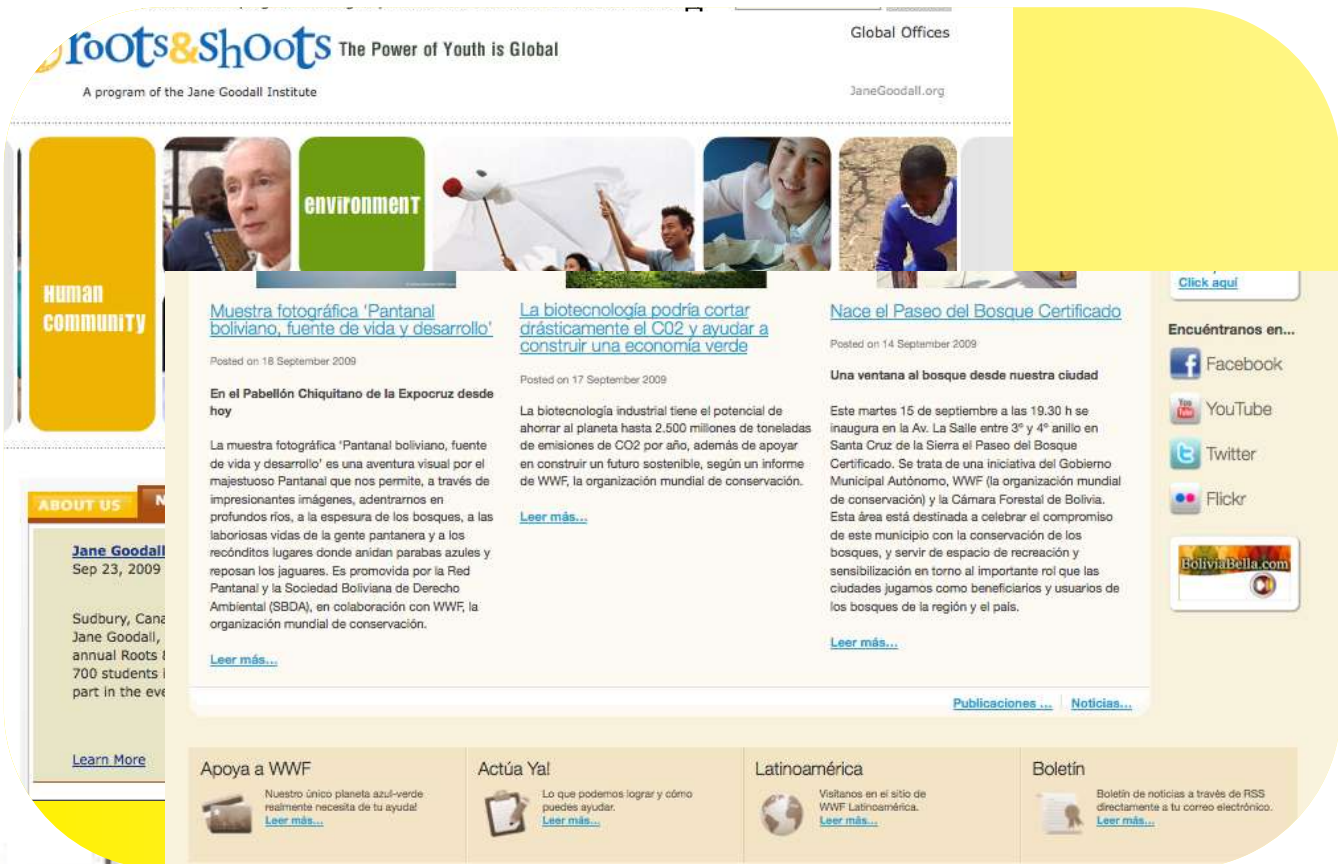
roots&shoots The Power of Youth is Global

A program of the Jane Goodall Institute

Global Offices

JaneGoodall.org

Human community

environment

Click aquí

Encuéntranos en...

Facebook

YouTube

Twitter

Flickr

BoliviaBella.com

ABOUT US

Jane Goodall
Sep 23, 2009

Sudbury, Cana
Jane Goodall,
annual Roots
700 students
part in the eve

Learn More

Muestra fotográfica 'Pantanal boliviano, fuente de vida y desarrollo'

Posted on 18 September 2009

En el Pabellón Chiquitano de la Expocruz desde hoy

La muestra fotográfica 'Pantanal boliviano, fuente de vida y desarrollo' es una aventura visual por el majestuoso Pantanal que nos permite, a través de impresionantes imágenes, adentrarnos en profundos ríos, a la espesura de los bosques, a las laboriosas vidas de la gente pantanera y a los recónditos lugares donde anidan parabas azules y reposan los jaguares. Es promovida por la Red Pantanal y la Sociedad Boliviana de Derecho Ambiental (SBDA), en colaboración con WWF, la organización mundial de conservación.

Leer más...

La biotecnología podría cortar drásticamente el C02 y ayudar a construir una economía verde

Posted on 17 September 2009

La biotecnología industrial tiene el potencial de ahorrar al planeta hasta 2.500 millones de toneladas de emisiones de CO2 por año, además de apoyar en construir un futuro sostenible, según un informe de WWF, la organización mundial de conservación.

Leer más...

Nace el Paseo del Bosque Certificado

Posted on 14 September 2009

Una ventana al bosque desde nuestra ciudad

Este martes 15 de septiembre a las 19.30 h se inaugura en la Av. La Salle entre 3° y 4° anillo en Santa Cruz de la Sierra el Paseo del Bosque Certificado. Se trata de una iniciativa del Gobierno Municipal Autónomo, WWF (la organización mundial de conservación) y la Cámara Forestal de Bolivia. Esta área está destinada a celebrar el compromiso de este municipio con la conservación de los bosques, y servir de espacio de recreación y sensibilización en torno al importante rol que las ciudades jugamos como beneficiarios y usuarios de los bosques de la región y el país.

Leer más...

Publicaciones ... Noticias...

Apoya a WWF
Nuestro único planeta azul-verde realmente necesita de tu ayuda!
Leer más...

Actúa Ya!
Lo que podemos lograr y cómo puedes ayudar.
Leer más...

Latinoamérica
Visítanos en el sitio de WWF Latinoamérica.
Leer más...

Boletín
Boletín de noticias a través de RSS directamente a tu correo electrónico.
Leer más...